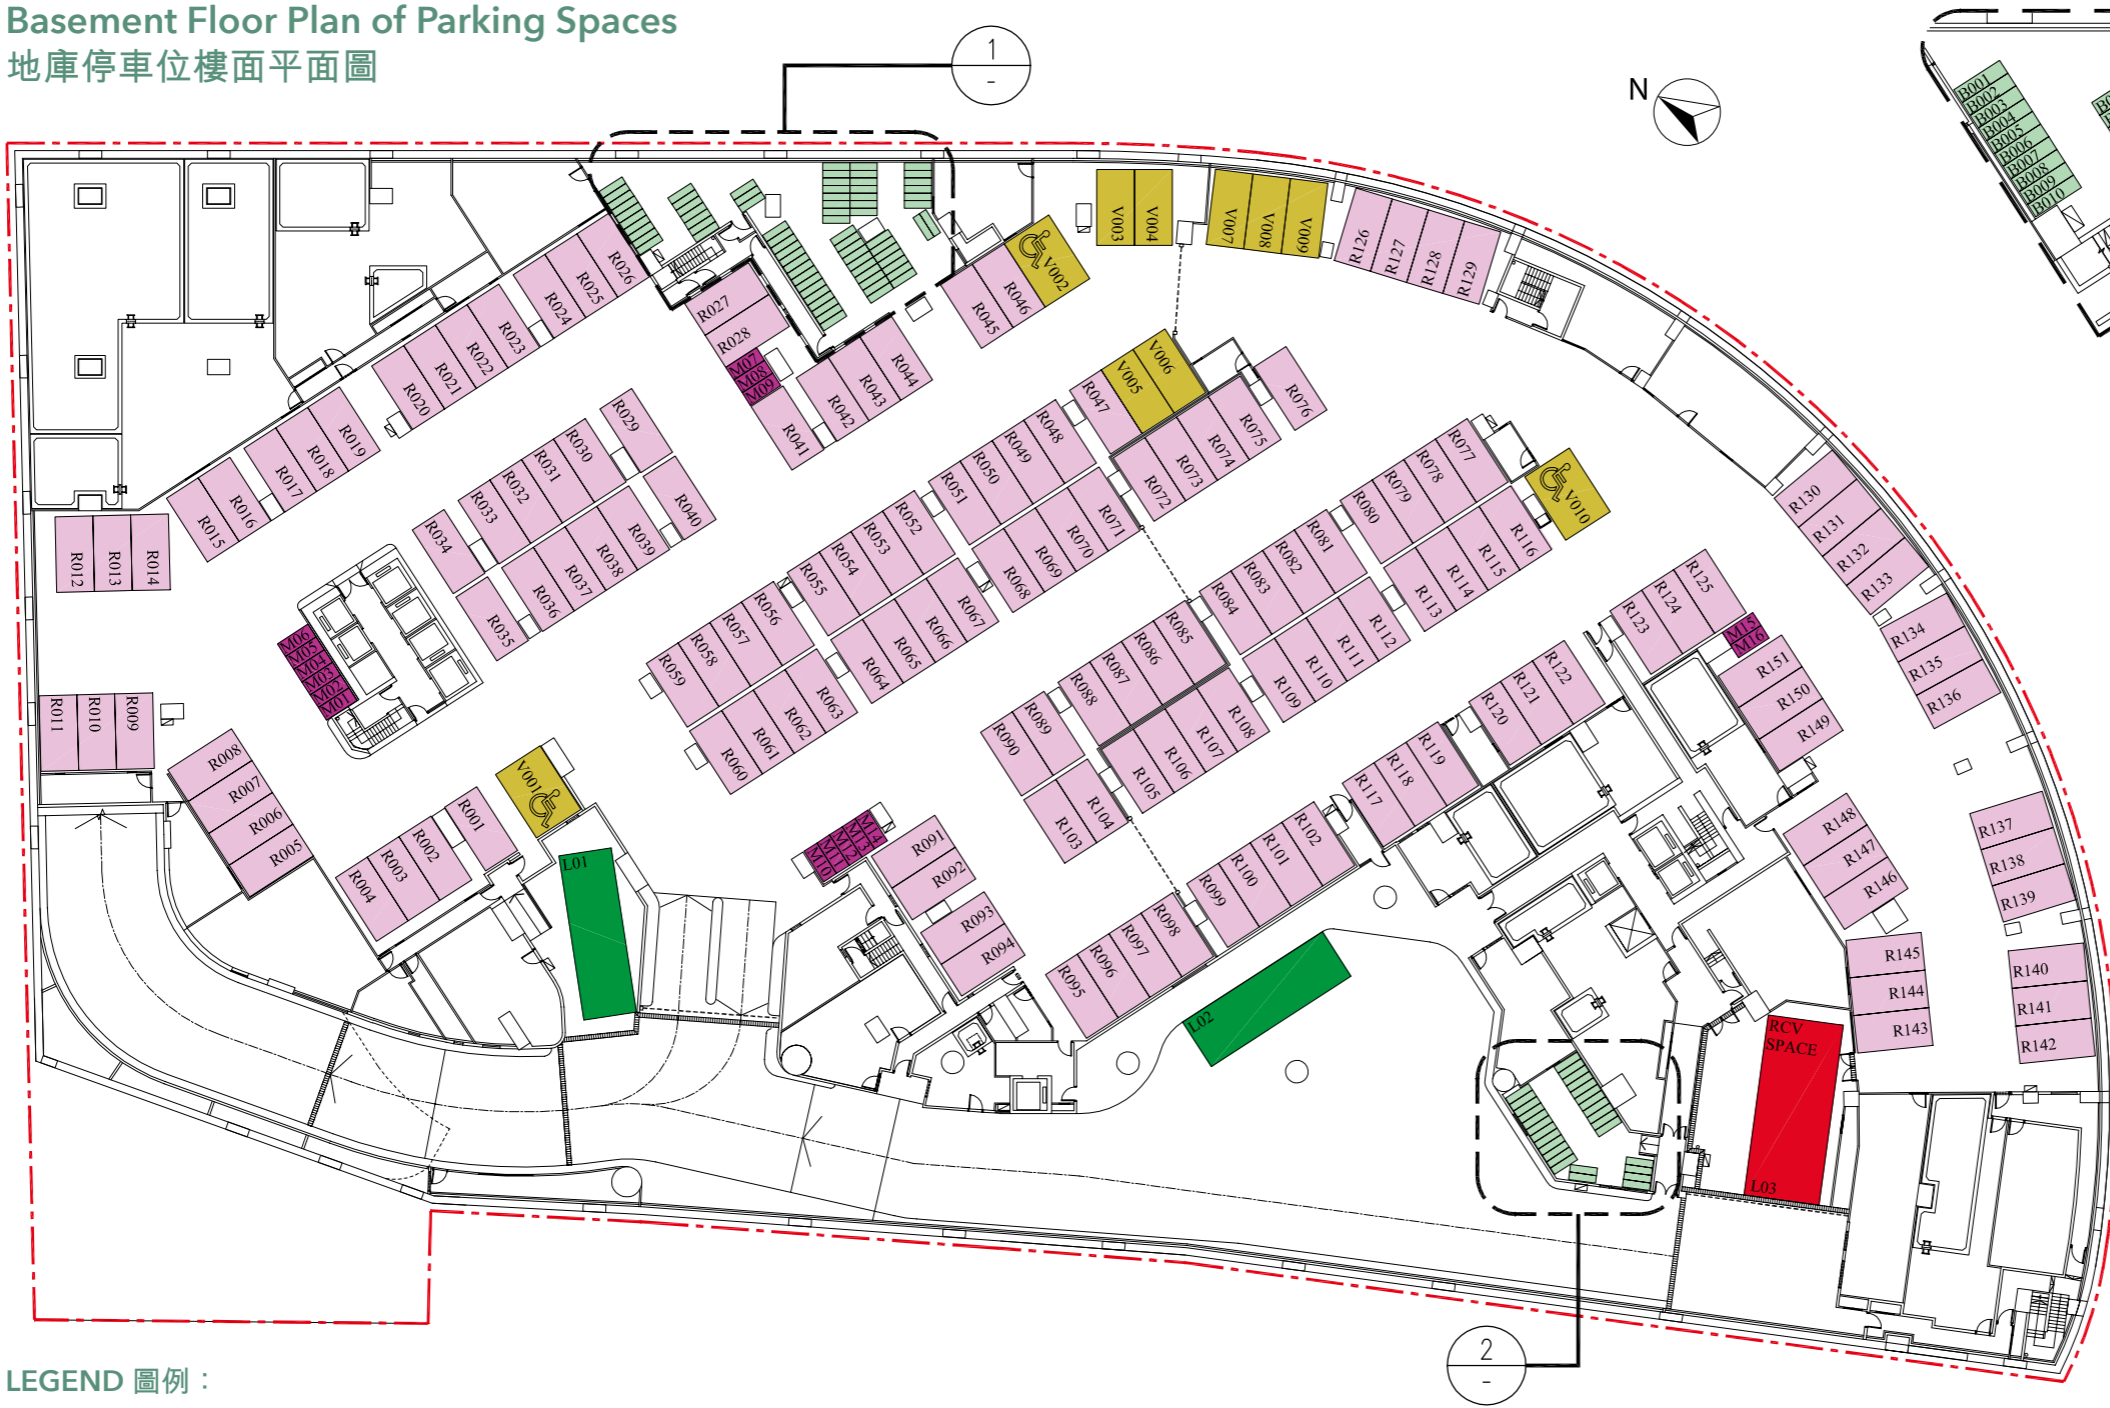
Basement Floor Plan of Parking Spaces
地庫停車位樓面平面圖

1
-

N

B001 B002 B003 B004 B005 B006 B007 B008 B009 B010

V003 V004 V007 V008 V009 R126 R127 R128 R129

R026 R025 R024 R023 R022 R021 R020 R019 R018 R017 R016 R015

R027 R028 M07 M08 M09 R041 R042 R043 R044 R045 R046 V002

R012 R013 R014

R029 R030 R031 R032 R033 R034 R035 R036 R037 R038 R039 R040

M06 M05 M04 M03 M02 M01

V005 V006 R047 R048 R049 R050 R051 R052 R053 R054 R055 R056 R057 R058 R059 R060 R061 R062 R063 R064 R065 R066 R067 R068 R069 R070 R071 R072 R073 R074 R075 R076

R077 R078 R079 R080 R081 R082 R083 R084 R085 R086 R087 R088 R089 R090 V010 R116 R115 R114 R113 R112 R111 R110 R109 R108 R107 R106 R105 R104 R103

R130 R131 R132 R133 R134 R135 R136

R125 R124 R123 M15 M16 R151 R150 R149 R122 R121 R120 R119 R118 R117

R011 R010 R009 R008 R007 R006 R005 V001 R001 R002 R003 R004

L01

M13 M12 M11 M10 R091 R092 R093 R094

R102 R101 R100 R099 R098 R097 R096 R095

L02

R148 R147 R146 R137 R138 R139 R145 R144 R143 R140 R141 R142

RCV SPACE
L03

2
-

LEGEND 圖例：